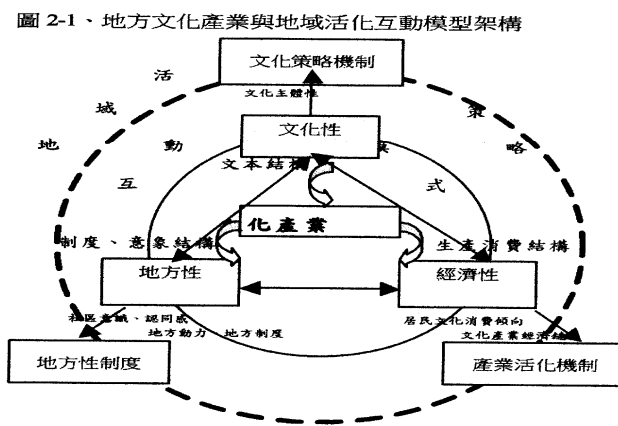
圖 2-1、地方文化產業與地域活化互動模型架構

文化策略機制

文化主體性

活

域

地

動

互

策

略

模

式

文化性

文本結構

化產業

制度、意象結構

生產消費結構

地方性

經濟性

社區意識、認同感

地方動力、地方制度

居民文化消費傾向

文化產業經濟結構

地方性制度

產業活化機制